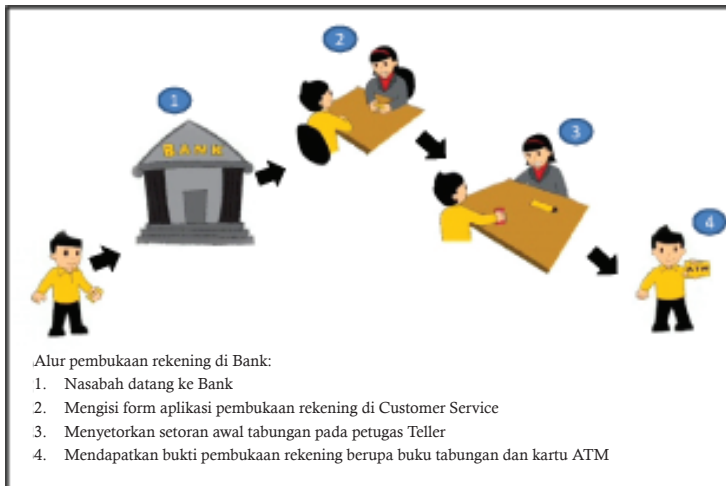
1

BANK

2

3

4

ATM

Alur pembukaan rekening di Bank:

1. Nasabah datang ke Bank
2. Mengisi form aplikasi pembukaan rekening di Customer Service
3. Menyetorkan setoran awal tabungan pada petugas Teller
4. Mendapatkan bukti pembukaan rekening berupa buku tabungan dan kartu ATM